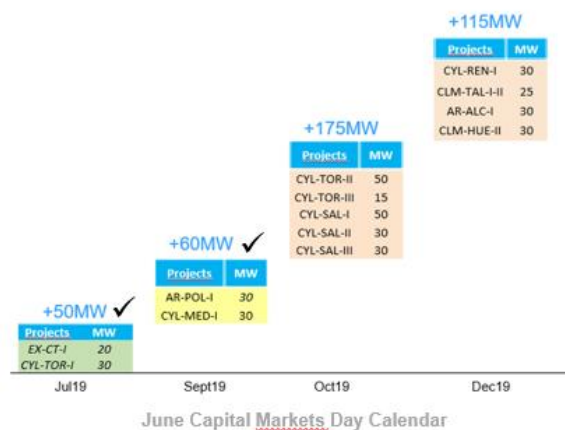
+50MW ✓

| Projects | MW |
|---|---|
| EX-CT-I | 20 |
| CYL-TOR-I | 30 |

+60MW ✓

| Projects | MW |
|---|---|
| AR-POL-I | 30 |
| CYL-MED-I | 30 |

+175MW

| Projects | MW |
|---|---|
| CYL-TOR-II | 50 |
| CYL-TOR-III | 15 |
| CYL-SAL-I | 50 |
| CYL-SAL-II | 30 |
| CYL-SAL-III | 30 |

+115MW

| Projects | MW |
|---|---|
| CYL-REN-I | 30 |
| CLM-TAL-I-II | 25 |
| AR-ALC-I | 30 |
| CLM-HUE-II | 30 |

Jul19 Sept19 Oct19 Dec19

June Capital Markets Day Calendar